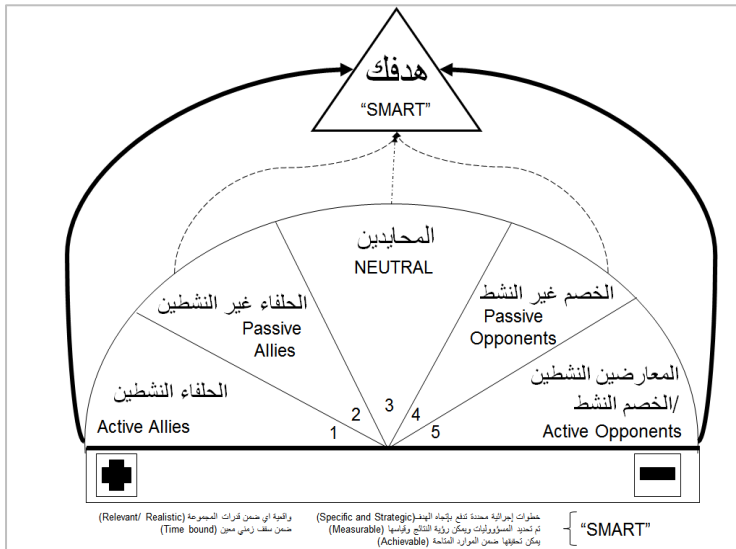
هدفك
"SMART"

المحايدين
NEUTRAL

الحلفاء غير النشطين
Passive Allies

الخصم غير النشط
Passive Opponents

الحلفاء النشطين
Active Allies

المعارضين النشطين
/الخصم النشط
Active Opponents

1
2
3
4
5

"SMART"
خطوات إجرائية محددة تدفع بإتجاه الهدف(Specific and Strategic)
تم تحديد المسؤوليات ويمكن رؤية النتائج وقياسها (Measurable)
يمكن تحقيقها ضمن الموارد المتاحة (Achievable)
واقعية اي ضمن قدرات المجموعة (Relevant/ Realistic)
ضمن سقف زمني معين (Time bound)